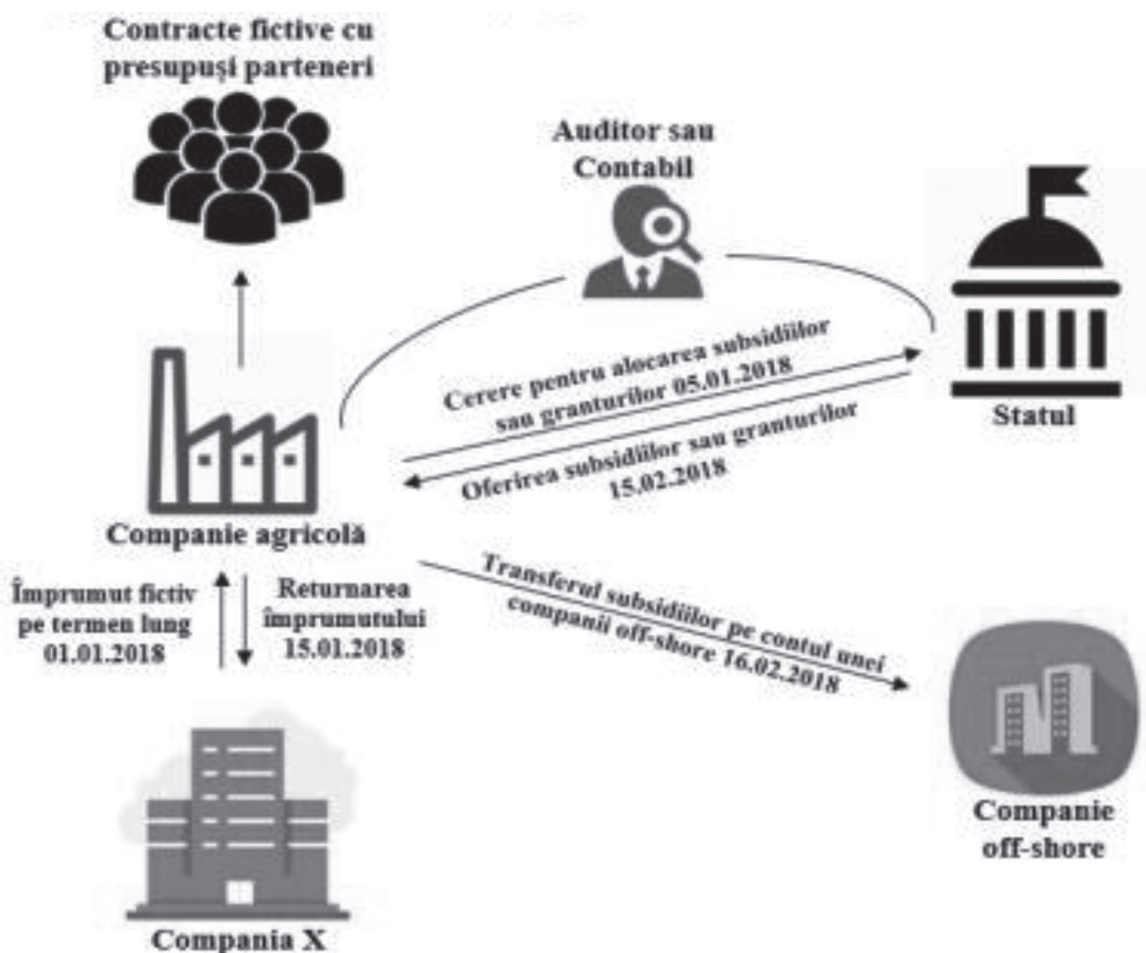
Contracte fictive cu presupuși parteneri

Auditor sau Contabil

Statul

Cerere pentru alocarea subsidiilor sau granturilor 05.01.2018

Oferirea subsidiilor sau granturilor 15.02.2018

Companie agricolă

Împrumut fictiv pe termen lung 01.01.2018

Returnarea împrumutului 15.01.2018

Transferul subsidiilor pe contul unei companii off-shore 16.02.2018

Companie off-shore

Compania X